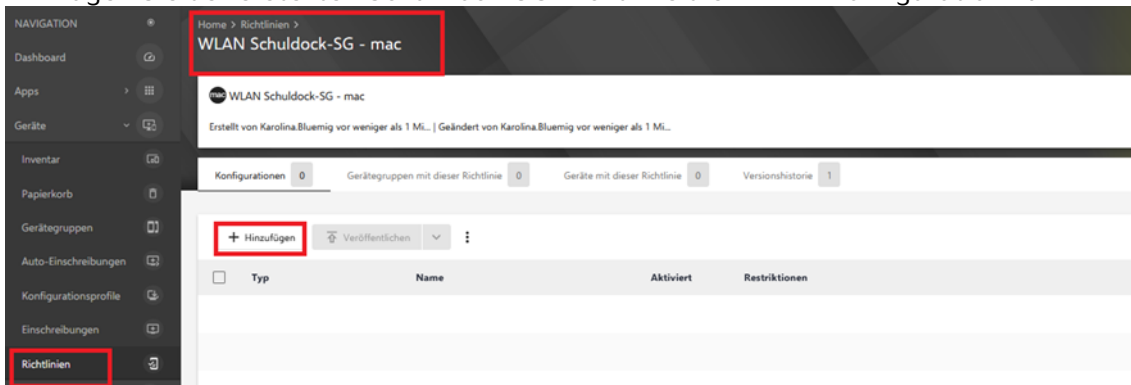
NAVIGATION
Dashboard
Apps
Geräte
Inventar
Papierkorb
Gerätegruppen
Auto-Einschreibungen
Konfigurationsprofile
Einschreibungen
Richtlinien

Home > Richtlinien >
WLAN Schuldock-SG - mac

WLAN Schuldock-SG - mac

Erstellt von Karolina.Bluemig vor weniger als 1 Mi... | Geändert von Karolina.Bluemig vor weniger als 1 Mi...

Konfigurationen 0 Gerätegruppen mit dieser Richtlinie 0 Geräte mit dieser Richtlinie 0 Versionshistorie 1

+ Hinzufügen Veröffentlichen

| Typ | Name | Aktiviert | Restriktionen |
|---|---|---|---|